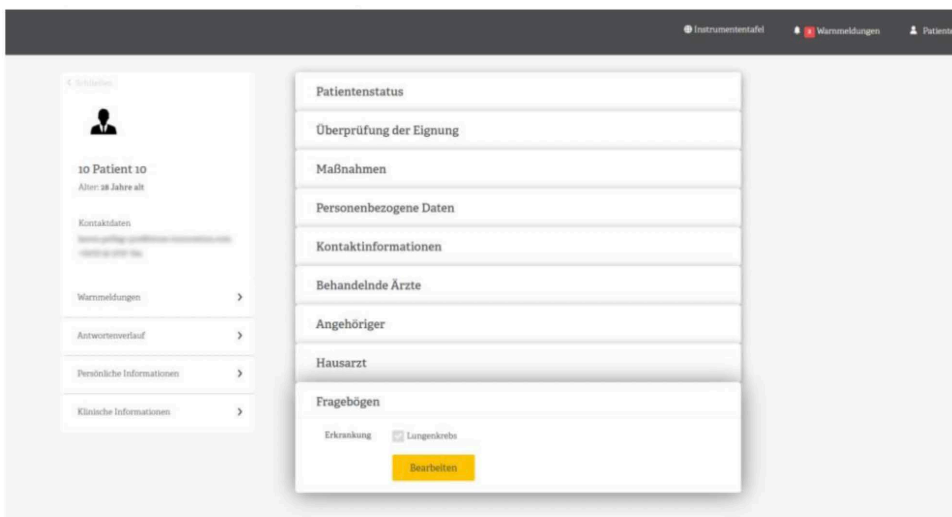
Instrumententafel
Warnmeldungen
Patiente

< Schließen

10 Patient 10
Alter: 28 Jahre alt

Kontaktdaten
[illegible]
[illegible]

Warnmeldungen >
Antwortenverlauf >
Persönliche Informationen >
Klinische Informationen >

Patientenstatus
Überprüfung der Eignung
Maßnahmen
Personenbezogene Daten
Kontaktinformationen
Behandelnde Ärzte
Angehöriger
Hausarzt
Fragebögen

Erkrankung
Lungenkrebs

Bearbeiten